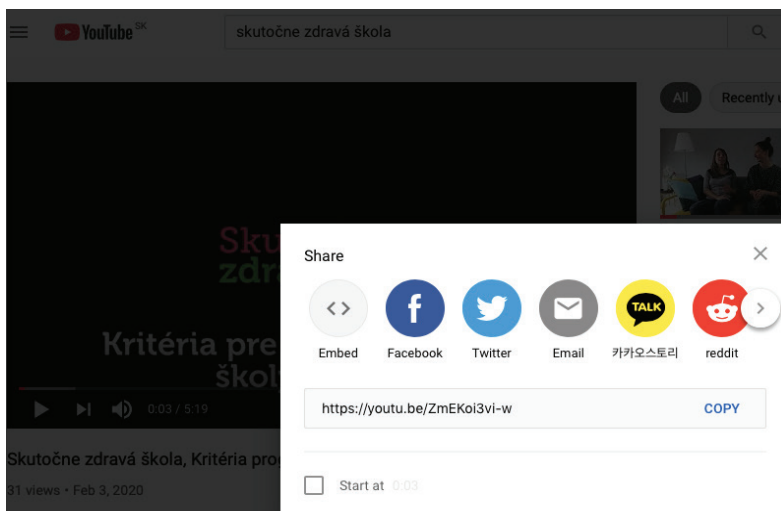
YouTube SK

skutočne zdravá škola

All

Recently

Sku
zdra

Kritéria pre
škol

0:03 / 5:19

Skutočne zdravá škola, Kritéria pro

31 views • Feb 3, 2020

Share

Embed

Facebook

Twitter

Email

TALK

카카오스토리

reddit

https://youtu.be/ZmEKoi3vi-w

COPY

Start at 0:03